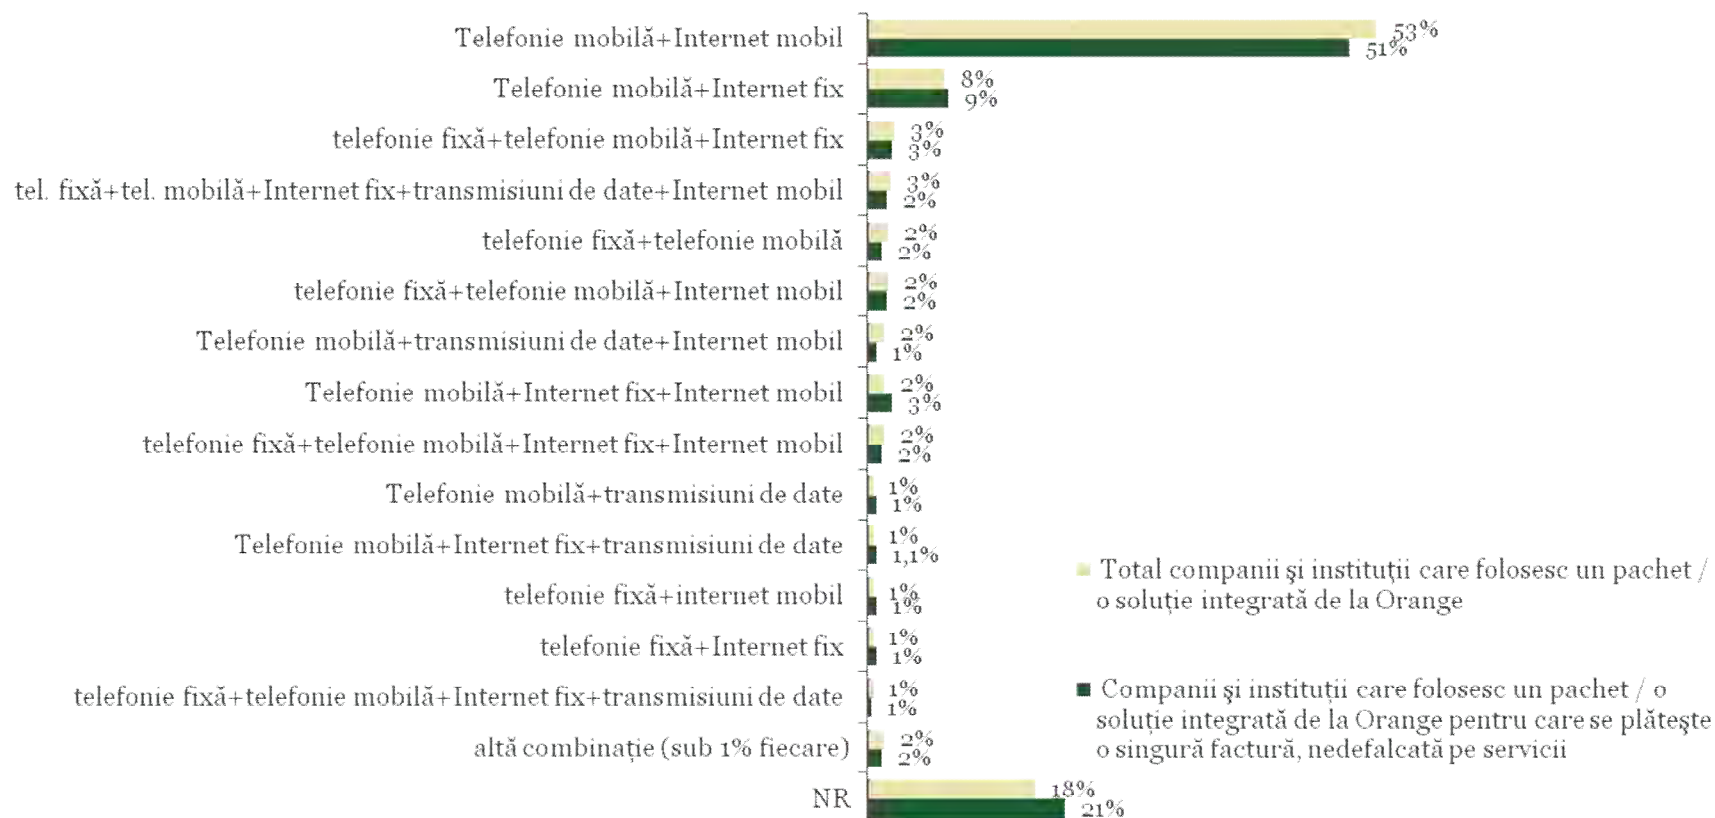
Telefonie mobilă+Internet mobil 53% 51%

Telefonie mobilă+Internet fix 8% 9%

telefonie fixă+telefonie mobilă+Internet fix 3% 3%

tel. fixă+tel. mobilă+Internet fix+transmisiuni de date+Internet mobil 3% 2%

telefonie fixă+telefonie mobilă 2% 2%

telefonie fixă+telefonie mobilă+Internet mobil 2% 2%

Telefonie mobilă+transmisiuni de date+Internet mobil 2% 1%

Telefonie mobilă+Internet fix+Internet mobil 2% 3%

telefonie fixă+telefonie mobilă+Internet fix+Internet mobil 2% 2%

Telefonie mobilă+transmisiuni de date 1% 1%

Telefonie mobilă+Internet fix+transmisiuni de date 1% 1,1%

telefonie fixă+internet mobil 1% 1%

telefonie fixă+Internet fix 1% 1%

telefonie fixă+telefonie mobilă+Internet fix+transmisiuni de date 1% 1%

altă combinație (sub 1% fiecare) 2% 2%

NR 18% 21%

Total companii şi instituții care folosesc un pachet / o soluție integrată de la Orange

Companii şi instituții care folosesc un pachet / o soluție integrată de la Orange pentru care se plăteşte o singură factură, nedefalcată pe servicii